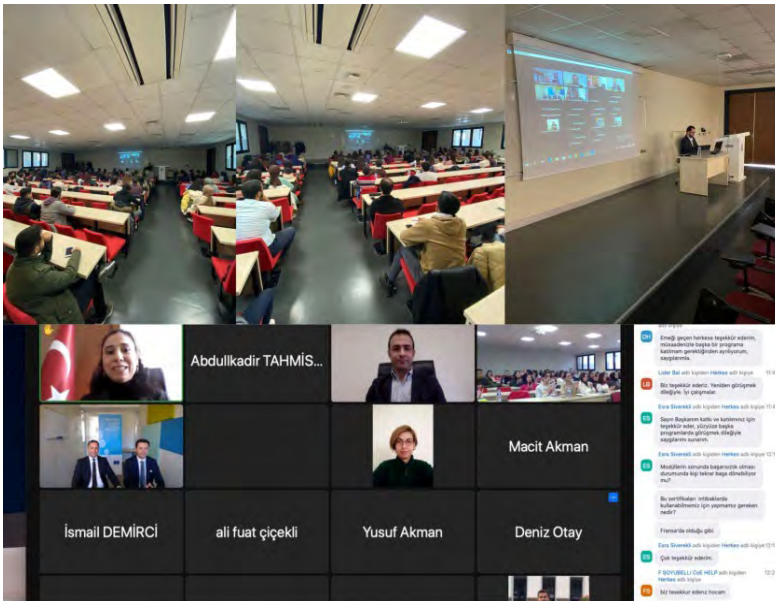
Abdullkadir TAHMİS...

Macit Akman

İsmail DEMİRCİ

ali fuat çiçekli

Yusuf Akman

Deniz Otay

OH Emeği geçen herkese teşekkür ederim, müsadenizle başka bir programa katılmam gerektiğinden ayrılıyorum, saygılarımla.

Lider Bal adlı kişiden Herkes adlı kişiye

LB Biz teşekkür ederiz. Yeniden görüşmek dileğiyle. İyi çalışmalar.

Esra Siverekli adlı kişiden Herkes adlı kişiye

ES Sayın Başkanım katkı ve katılımınız için teşekkür eder, yüzyüze başka programlarda görüşmek dileğiyle saygılarımı sunarım.

Esra Siverekli adlı kişiden Herkes adlı kişiye

ES Modüllerin sonunda başarısızlık olması durumunda kişi tekrar başa dönebiliyor mu?

Bu sertifikaları intibaklarda kullanabilmemiz için yapmamız gereken nedir?

Fransa'da olduğu gibi

Esra Siverekli adlı kişiden Herkes adlı kişiye

ES Çok teşekkür ederim.

F BOYUBELLİ CvE HELP adlı kişiden Herkes adlı kişiye

FB biz tesekkur ederiz hocam